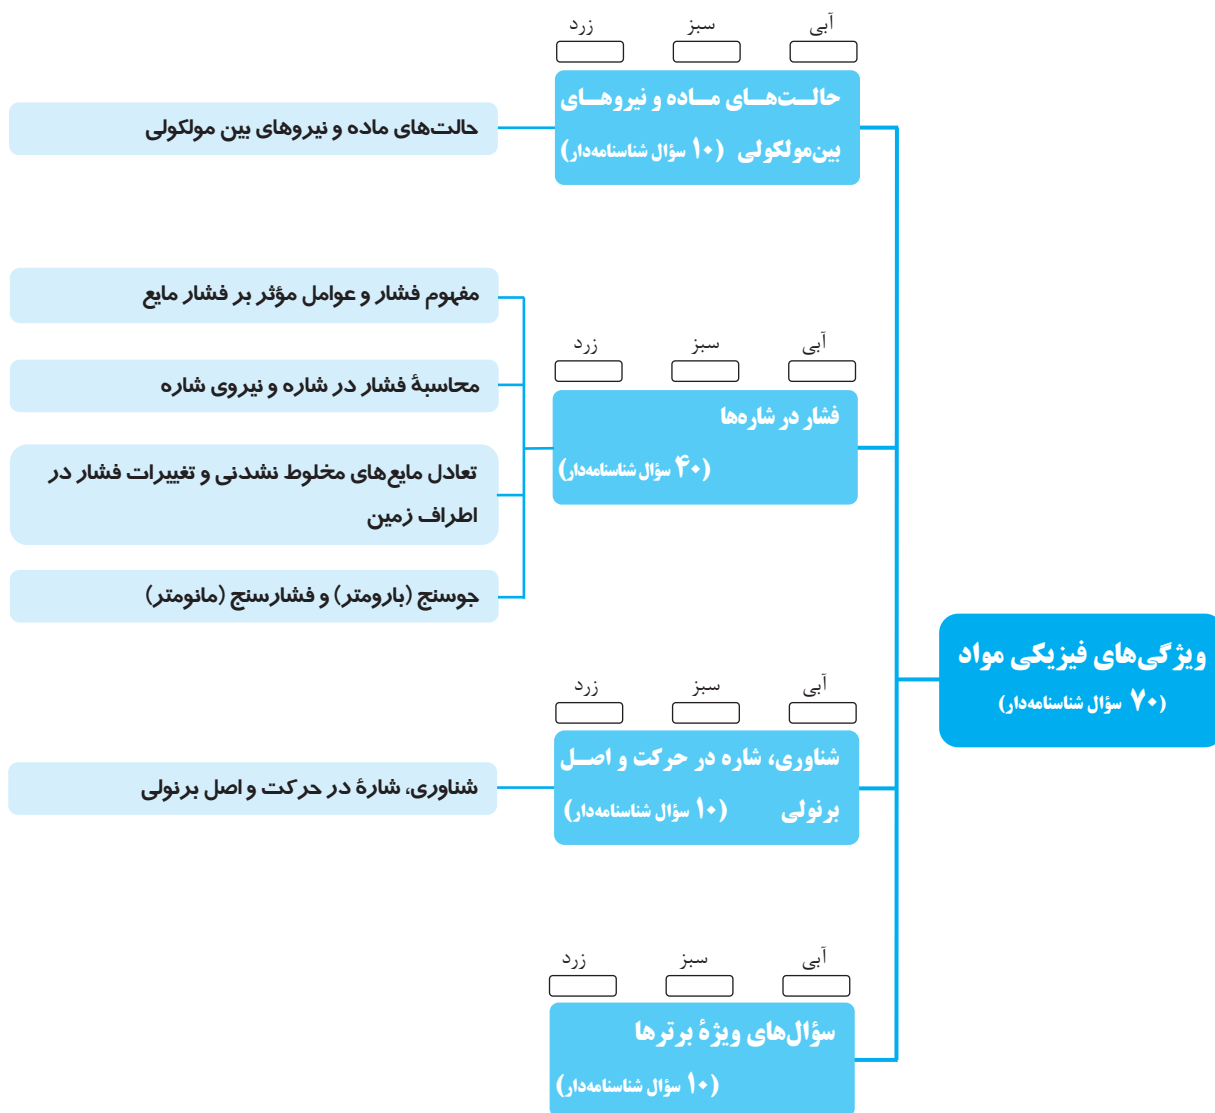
ویژگی‌های فیزیکی مواد
(۷۰ سؤال شناسنامه‌دار)

آبی
سبز
زرد

حالت‌های ماده و نیروهای بین‌مولکولی (۱۰ سؤال شناسنامه‌دار)

حالت‌های ماده و نیروهای بین مولکولی

آبی
سبز
زرد

فشار در شاره‌ها
(۴۰ سؤال شناسنامه‌دار)

مفهوم فشار و عوامل مؤثر بر فشار مایع

محاسبهٔ فشار در شاره و نیروی شاره

تعادل مایع‌های مخلوط نشدنی و تغییرات فشار در اطراف زمین

جوسنج (بارومتر) و فشارسنج (مانومتر)

آبی
سبز
زرد

شناوری، شاره در حرکت و اصل برنولی (۱۰ سؤال شناسنامه‌دار)

شناوری، شارهٔ در حرکت و اصل برنولی

آبی
سبز
زرد

سؤال‌های ویژهٔ برترها
(۱۰ سؤال شناسنامه‌دار)